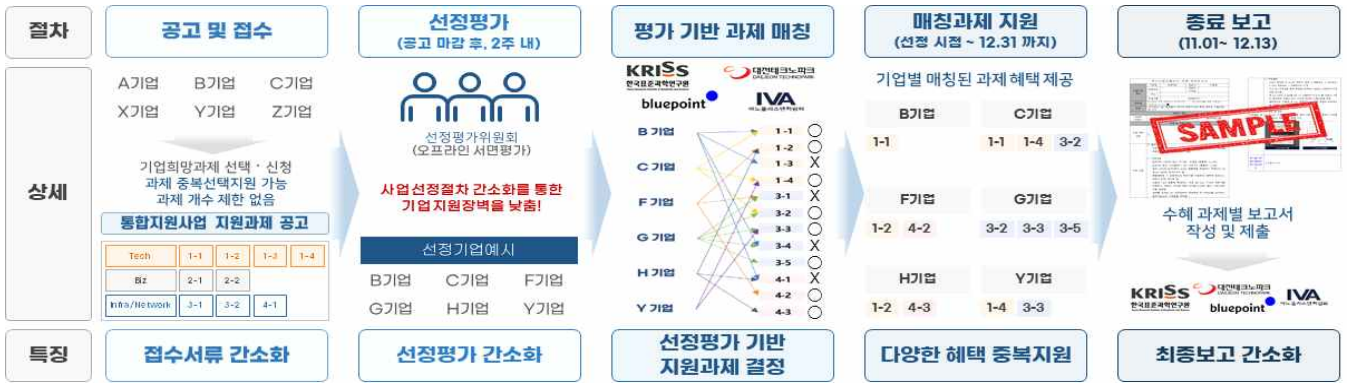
절차

공고 및 접수

선정평가
(공고 마감 후, 2주 내)

평가 기반 과제 매칭

매칭과제 지원
(선정 시점 ~ 12.31 까지)

종료 보고
(11.01~ 12.13)

상세

A기업 B기업 C기업
X기업 Y기업 Z기업

기업희망과제 선택 · 신청
과제 중복선택지원 가능
과제 개수 제한 없음

통합지원사업 지원과제 공고

| Tech | 1-1 | 1-2 | 1-3 | 1-4 |
|---|---|---|---|---|
| Biz | 2-1 | 2-2 | | |
| Infra/Network | 3-1 | 3-2 | 4-1 | |

선정평가위원회
(오프라인 서면평가)

사업선정절차 간소화를 통한
기업 지원장벽을 낮춤!

선정기업예시

B기업 C기업 F기업
G기업 H기업 Y기업

KRISS
한국표준과학연구원
대전테크노파크
DAEJEON TECHNOPARK
bluepoint
IVA

B 기업
C 기업
F 기업
G 기업
H 기업
Y 기업

1-1 ○
1-2 ○
1-3 X
1-4 ○
3-1 X
3-2 ○
3-3 ○
3-4 X
3-5 ○
4-1 X
4-2 ○
4-3 ○

기업별 매칭된 과제 혜택 제공

B기업
1-1

C기업
1-1 1-4 3-2

F기업
1-2 4-2

G기업
3-2 3-3 3-5

H기업
1-2 4-3

Y기업
1-4 3-3

SAMPLE

수혜 과제별 보고서
작성 및 제출

KRISS
한국표준과학연구원
대전테크노파크
DAEJEON TECHNOPARK
bluepoint
IVA

특징

접수서류 간소화

선정평가 간소화

선정평가 기반
지원과제 결정

다양한 혜택 중복지원

최종보고 간소화